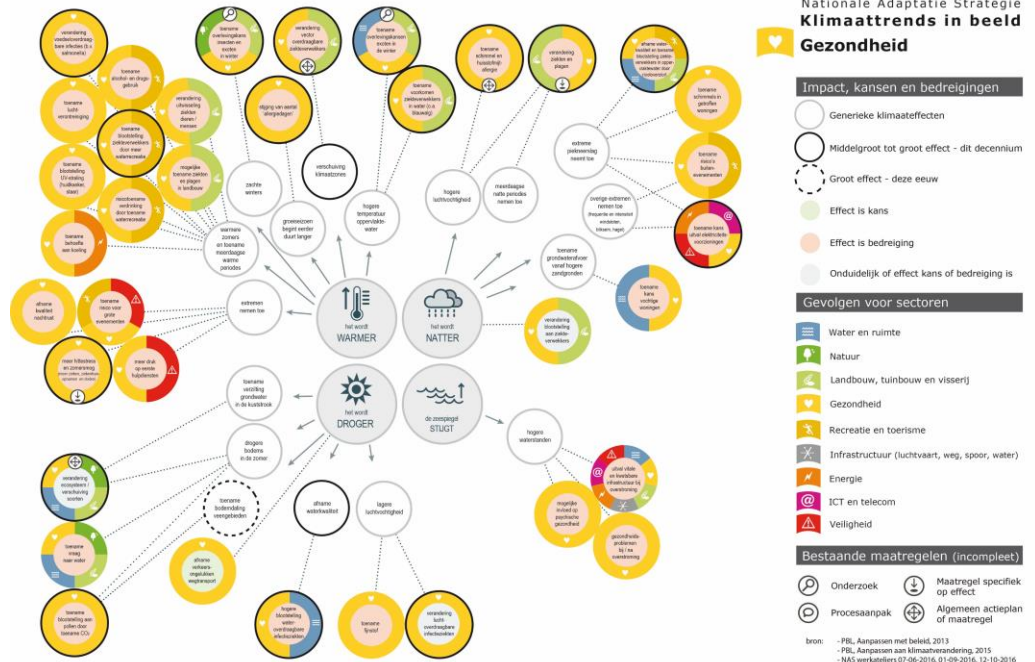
Nationale Adaptatie Strategie
Klimaattrends in beeld
Gezondheid

Impact, kansen en bedreigingen
Generieke klimaateffecten
Middelgroot tot groot effect - dit decennium
Groot effect - deze eeuw
Effect is kans
Effect is bedreiging
Onduidelijk of effect kans of bedreiging is

Gevolgen voor sectoren
Water en ruimte
Natuur
Landbouw, tuinbouw en visserij
Gezondheid
Recreatie en toerisme
Infrastructuur (luchtvaart, weg, spoor, water)
Energie
ICT en telecom
Veiligheid

Bestaande maatregelen (incompleet)
Onderzoek
Procesaanpak
Maatregel specifiek op effect
Algemeen actieplan of maatregel

bron: - PBL, Aanpassen met beleid, 2013
- PBL, Aanpassen aan klimaatverandering, 2015
- NAS werkateliers 07-06-2016, 01-09-2016, 12-10-2016

het wordt WARMER
het wordt NATTER
het wordt DROGER
de zeespiegel STIJGT

zachte winters
warmere zomers en toename meerdaagse warme periodes
extremen nemen toe
groeiseizoen begint eerder duurt langer
verschuiving klimaatzones
hogere temperatuur oppervlakte-water
hogere luchtvochtigheid
meerdaagse natte periodes nemen toe
extreme piekneerslag neemt toe
overige extremen nemen toe
toename grondwaterafvoer vanaf hogere zandgronden
toename verzilting grondwater in de kustzone
drogere bodems in de zomer
toename bodemdaling veengebieden
afname waterkwaliteit
lagere luchtvochtigheid
hogere waterstanden

verandering voedselvoorziening (b.v. salmonella)
toename alcohol- en drugs-gebruik
toename lucht-verontreiniging
toename blootstelling ziekteverwekkers door meer waterrecreatie
toename blootstelling UV-straling (huidkanker, staar)
verandering uitvrieseling ziekten dieren / mensen
mogelijke toename ziekten en plagen in landbouw
verandering overlevingskansen insecten en exoten in winter
verandering vector overdraagbare ziekteverwekkers
toename overlevingskansen exoten in de winter
stijging van aantal allergiedagen
toename ziekteverwekkers in water (b.v. blauwalg)
toename schimmel en huisstofmijt allergie
verandering ziekten en plagen
afname mobiliteit en toename blootstelling ziekteverwekkers
toename schimmels in getroffen woningen
toename risico's buiten-evenementen
toename kans uitval elektrische voorzieningen
toename kans vochtige woningen
verandering blootstelling aan ziekteverwekkers
toename hittestress en sterfte
afname kwaliteit nachtrust
toename risico voor grote evenementen
meer hittestress en zonverbranding
meer druk op eerste hulpdiensten
verandering ecosysteem / verschuiving soorten
toename vraag naar water
toename blootstelling aan pollen door toename CO₂
afname verkeers-veiligheid wegtransport
hogere blootstelling water-overdraagbare infectieziekten
toename 'fysio'
verandering lucht-overdraagbare infectieziekten
uitval vitale en kwetsbare infrastructuur bij overstroming
mogelijke invloed op psychische gezondheid
gezondheids-problemen bij / na overstroming